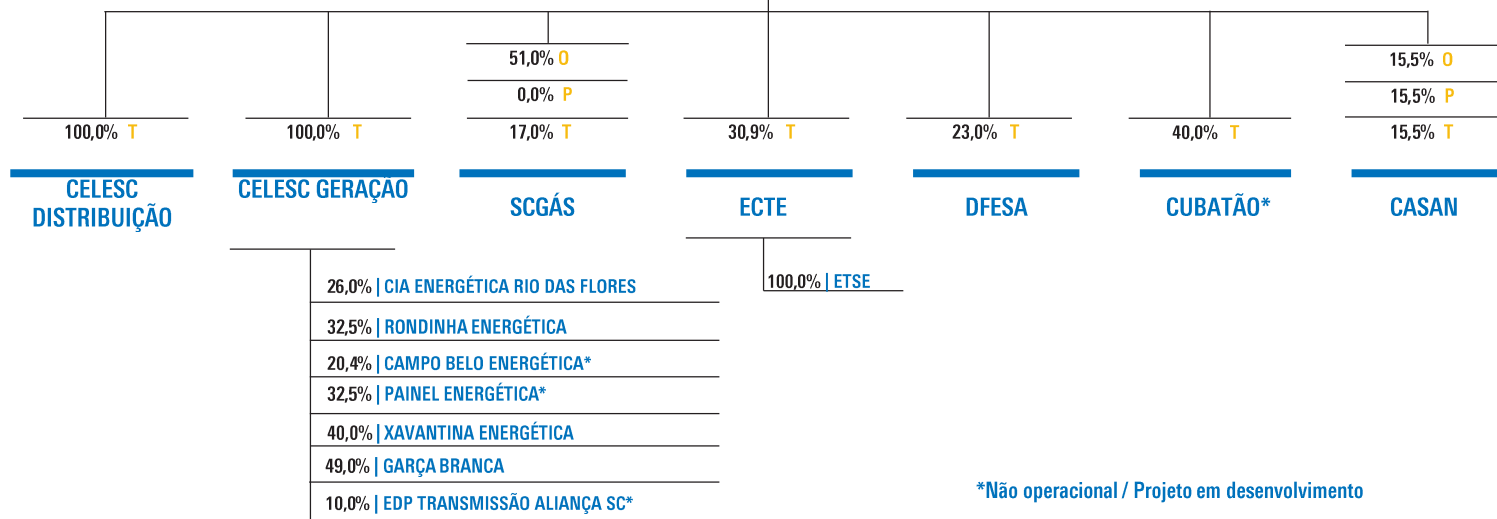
51,0% O
0,0% P
15,5% O
15,5% P

100,0% T
100,0% T
17,0% T
30,9% T
23,0% T
40,0% T
15,5% T

CELESC DISTRIBUIÇÃO

CELESC GERAÇÃO

SCGÁS

ECTE

DFESA

CUBATÃO*

CASAN

100,0% | ETSE

26,0% | CIA ENERGÉTICA RIO DAS FLORES
32,5% | RONDINHA ENERGÉTICA
20,4% | CAMPO BELO ENERGÉTICA*
32,5% | PAINEL ENERGÉTICA*
40,0% | XAVANTINA ENERGÉTICA
49,0% | GARÇA BRANCA
10,0% | EDP TRANSMISSÃO ALIANÇA SC*

*Não operacional / Projeto em desenvolvimento